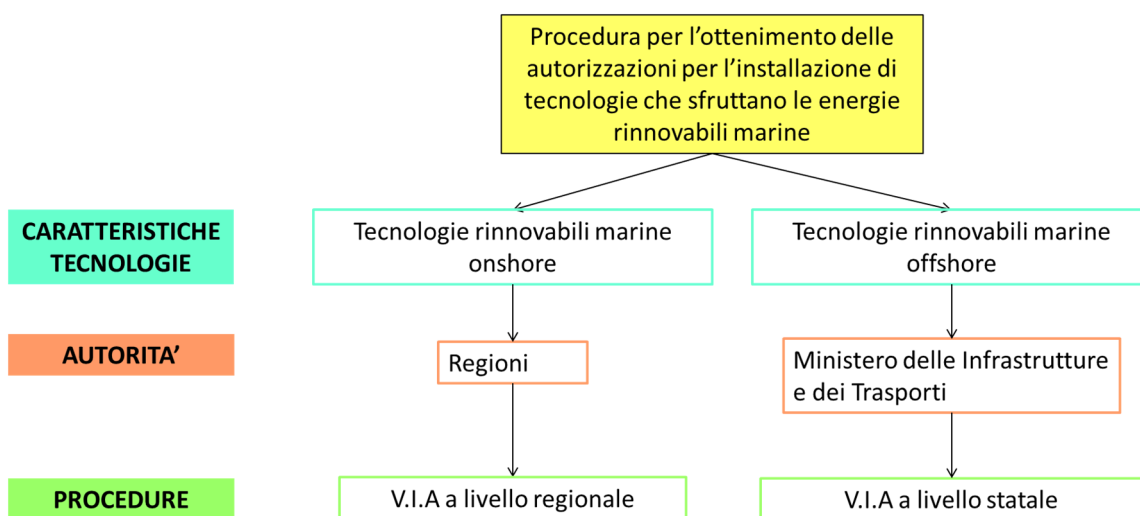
Procedura per l’ottenimento delle autorizzazioni per l’installazione di tecnologie che sfruttano le energie rinnovabili marine

CARATTERISTICHE TECNOLOGIE

Tecnologie rinnovabili marine onshore

Tecnologie rinnovabili marine offshore

AUTORITA’

Regioni

Ministero delle Infrastrutture e dei Trasporti

PROCEDURE

V.I.A a livello regionale

V.I.A a livello statale